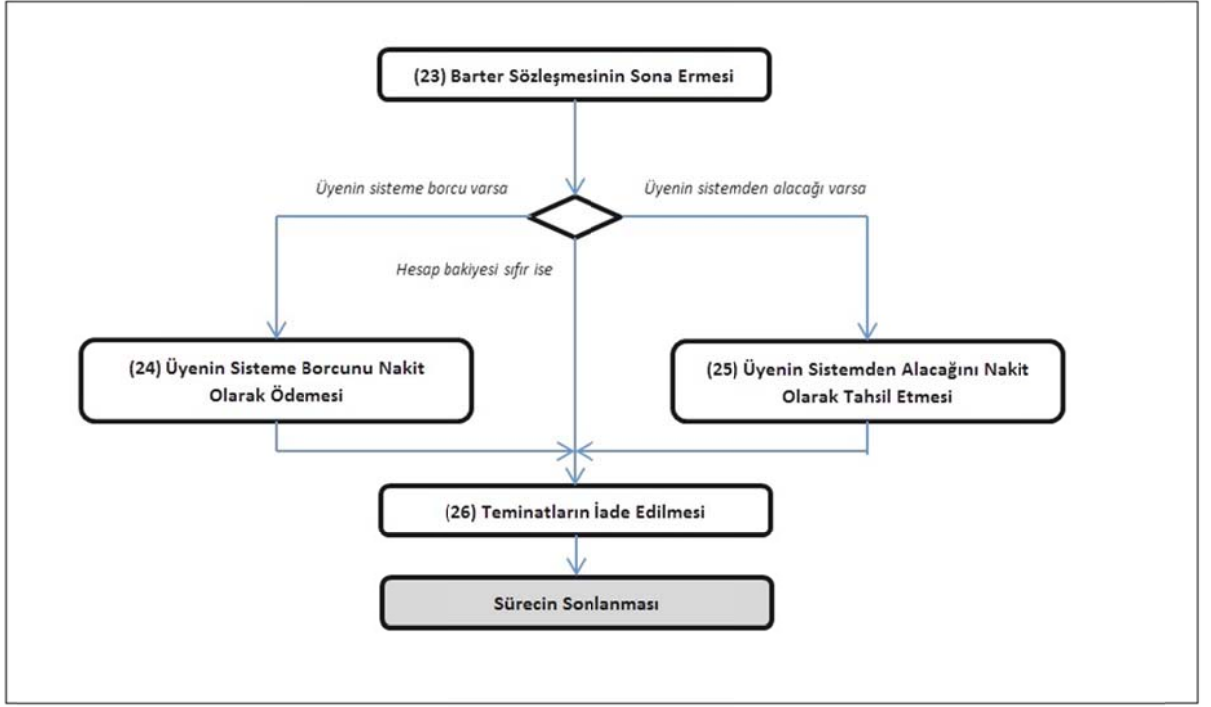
(23) Barter Sözleşmesinin Sona Ermesi

Üyenin sisteme borcu varsa

Üyenin sistemden alacağı varsa

Hesap bakiyesi sıfır ise

(24) Üyenin Sisteme Borcunu Nakit Olarak Ödemesi

(25) Üyenin Sistemden Alacağını Nakit Olarak Tahsil Etmesi

(26) Teminatların İade Edilmesi

Sürecin Sonlanması